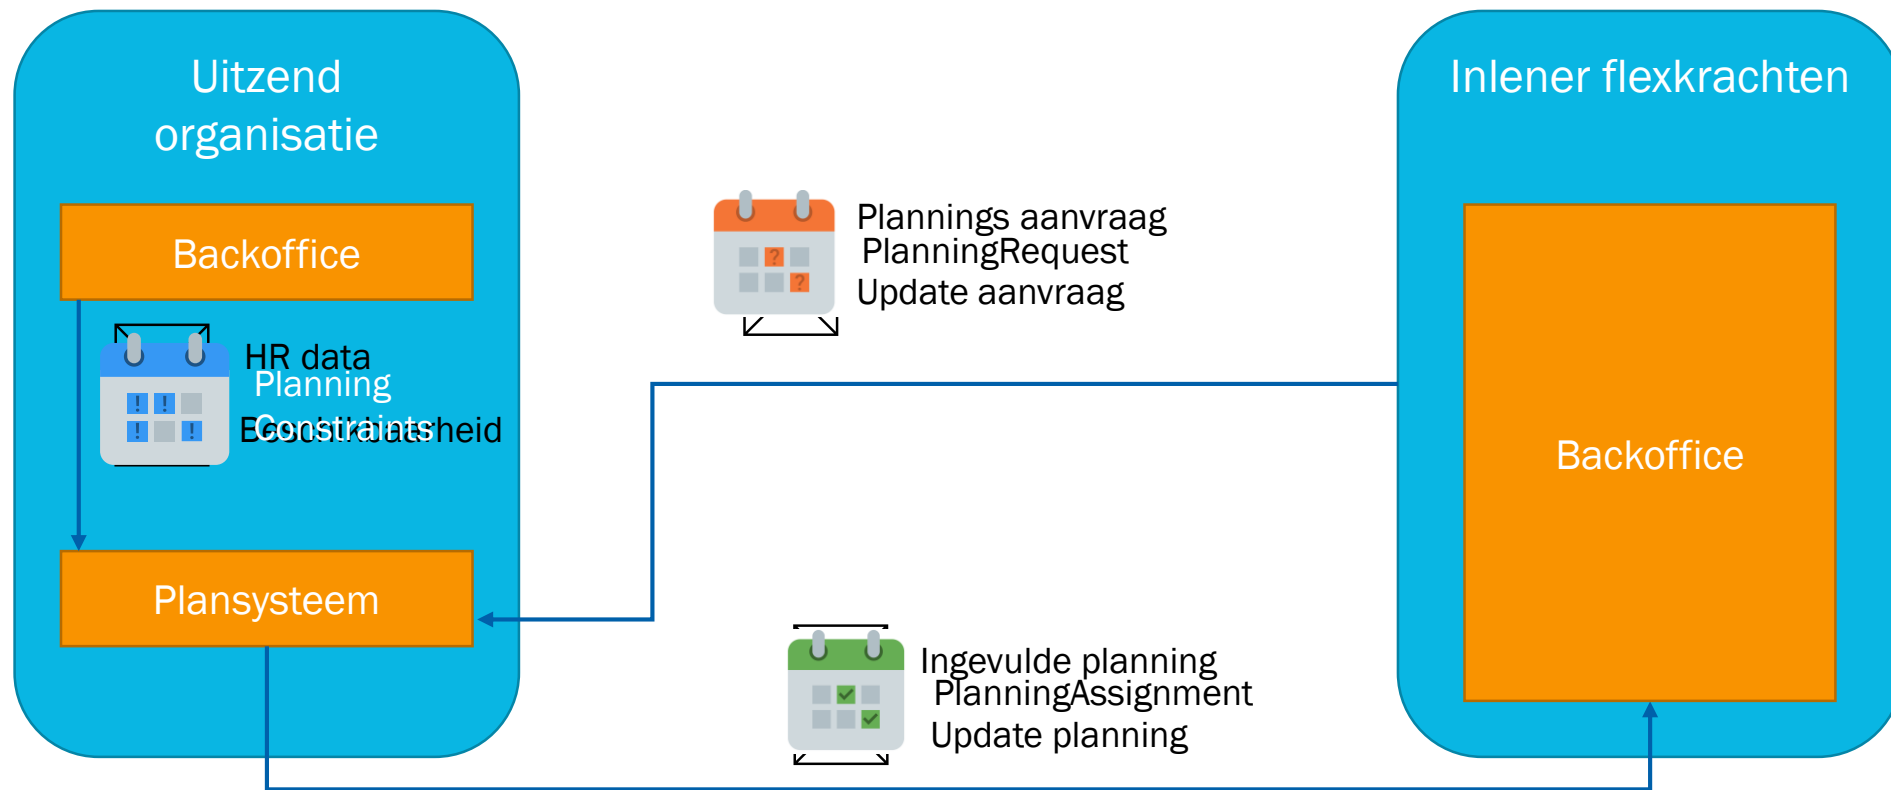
Uitzend organisatie

Backoffice

HR data
Planning
Beschikbaarheid
Constraints

Plansysteem

Plannings aanvraag
PlanningRequest
Update aanvraag

Ingevulde planning
PlanningAssignment
Update planning

Inlener flexkrachten

Backoffice